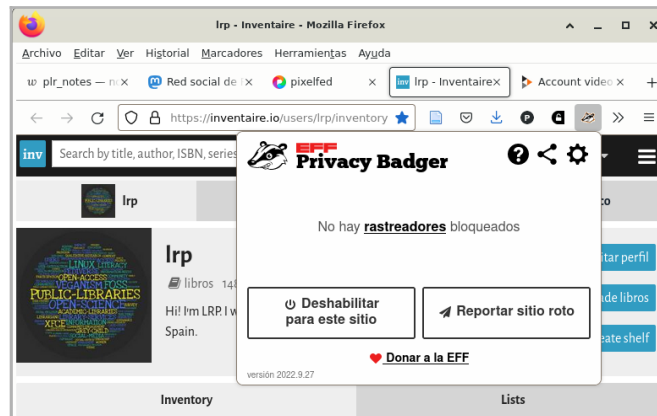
lrp - Inventaire - Mozilla Firefox

Archivo Editar Ver Historial Marcadores Herramientas Ayuda

plr_notes — n ×
Red social de ×
pixelfed ×
lrp - Inventaire ×
Account video ×
+

https://inventaire.io/users/lrp/inventory

inv Search by title, author, ISBN, series

lrp

lrp

libros 14

Hi! I'm LRP. I w Spain.

LINUX LIBRARY
OPEN-ACCESS
VEGANISM FOSS
PUBLIC-LIBRARIES
OPEN-SCIENCE
ACADEMIC-LIBRARIES
XMPP

EFF Privacy Badger

No hay rastreadores bloqueados

Deshabilitar para este sitio

Reportar sitio roto

Donar a la EFF

versión 2022.9.27

itar perfil
ade libros
eate shelf

Inventory
Lists